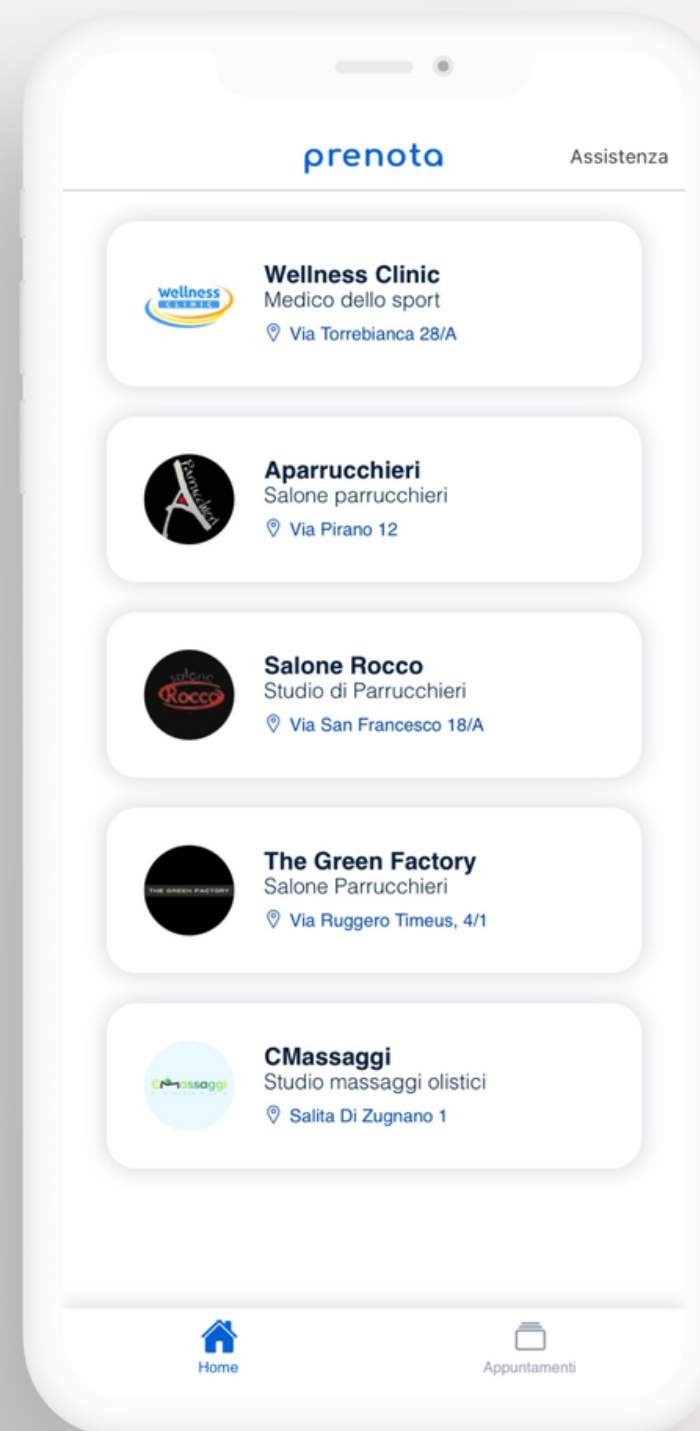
prenota

Assistenza

Wellness CLINIC

Wellness Clinic
Medico dello sport
Via Torrebianca 28/A

Parrucchieri

Aparrucchieri
Salone parrucchieri
Via Pirano 12

salone Rocco

Salone Rocco
Studio di Parrucchieri
Via San Francesco 18/A

THE GREEN FACTORY

The Green Factory
Salone Parrucchieri
Via Ruggero Timeus, 4/1

CMassaggi

CMassaggi
Studio massaggi olistici
Salita Di Zugnano 1

Home

Appuntamenti